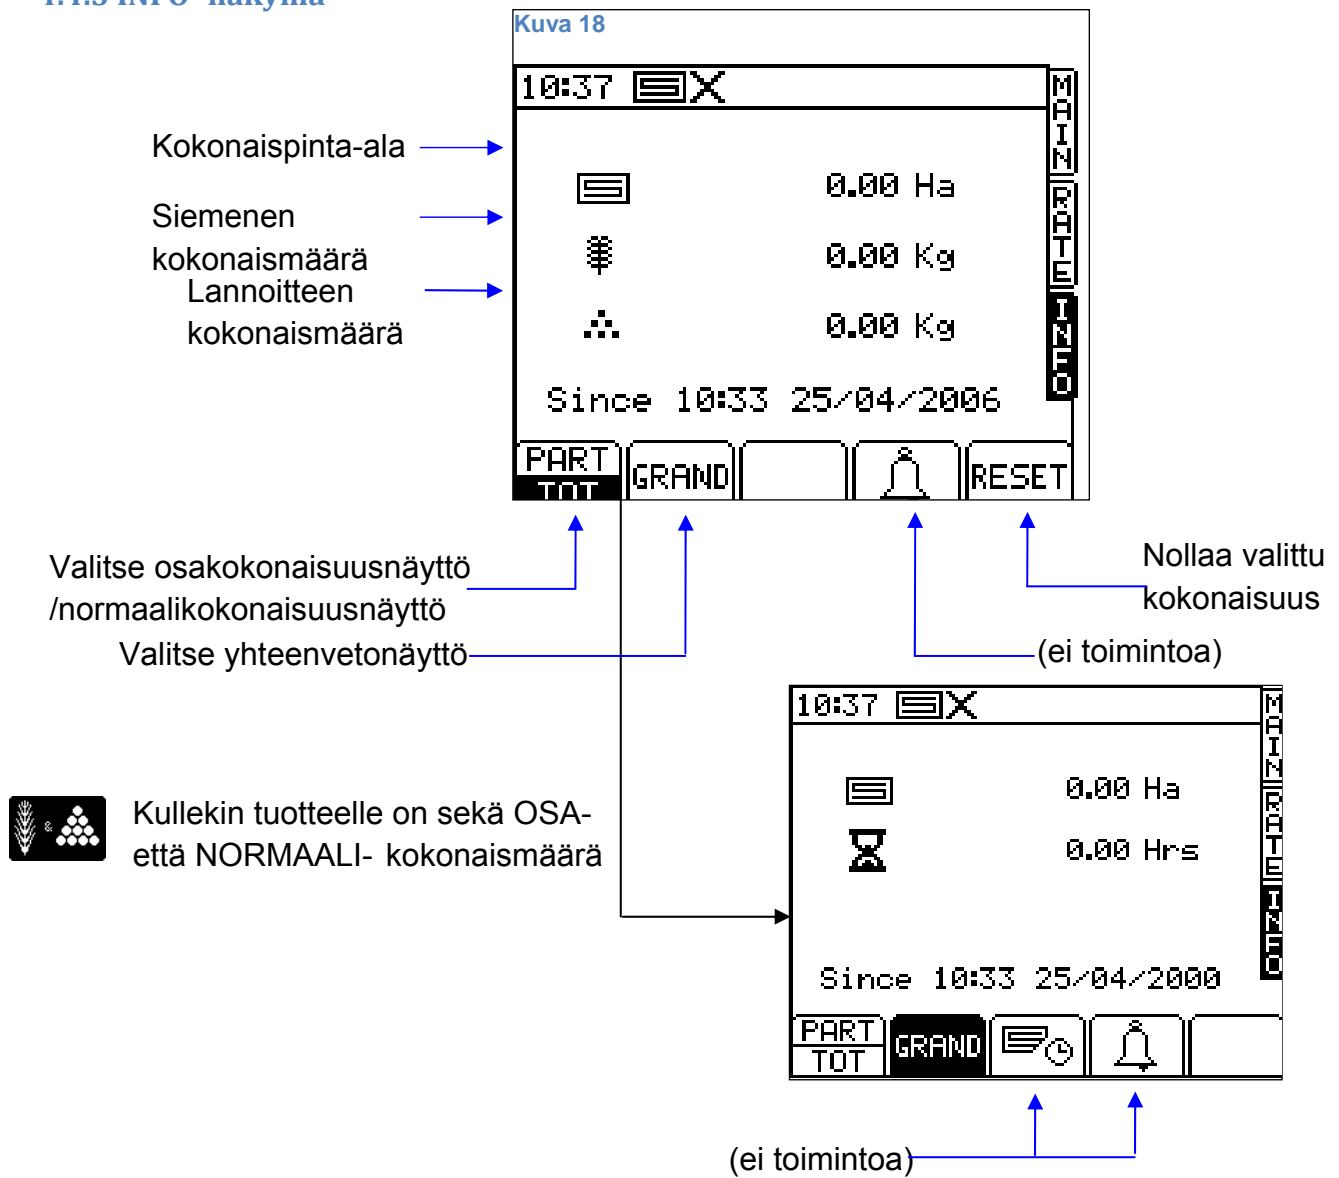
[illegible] INFO -näkymä

Kuva 18

10:37

MAIN
RATE
INFO

Kokonaispinta-ala

0.00 Ha

Siemenen kokonaismäärä

0.00 Kg

Lannoitteen kokonaismäärä

0.00 Kg

Since 10:33 25/04/2006

PART TOT GRAND RESET

Valitse osakokonaisuusnäyttö /normaalikokonaisuusnäyttö

Valitse yhteenvetonäyttö

Nollaa valittu kokonaisuus

(ei toimintoa)

10:37

MAIN
RATE
INFO

0.00 Ha

0.00 Hrs

Since 10:33 25/04/2000

PART TOT GRAND

Kullekin tuotteelle on sekä OSA- että NORMAALI- kokonaismäärä

(ei toimintoa)